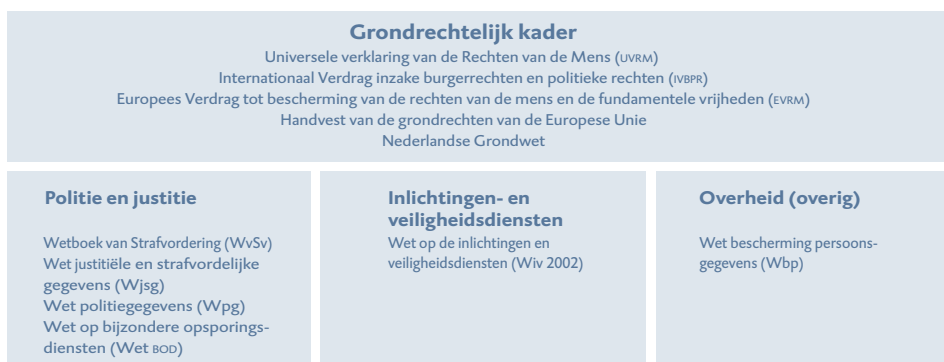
Grondrechtelijk kader
Universele verklaring van de Rechten van de Mens (UVRM)
Internationaal Verdrag inzake burgerrechten en politieke rechten (IVBPR)
Europees Verdrag tot bescherming van de rechten van de mens en de fundamentele vrijheden (EVRM)
Handvest van de grondrechten van de Europese Unie
Nederlandse Grondwet

Politie en justitie

Wetboek van Strafvordering (WvSv)
Wet justitiële en strafvordelijke gegevens (Wjsg)
Wet politiegegevens (Wpg)
Wet op bijzondere opsporingsdiensten (Wet BOD)

Inlichtingen- en veiligheidsdiensten
Wet op de inlichtingen en veiligheidsdiensten (Wiv 2002)

Overheid (overig)

Wet bescherming persoonsgegevens (Wbp)